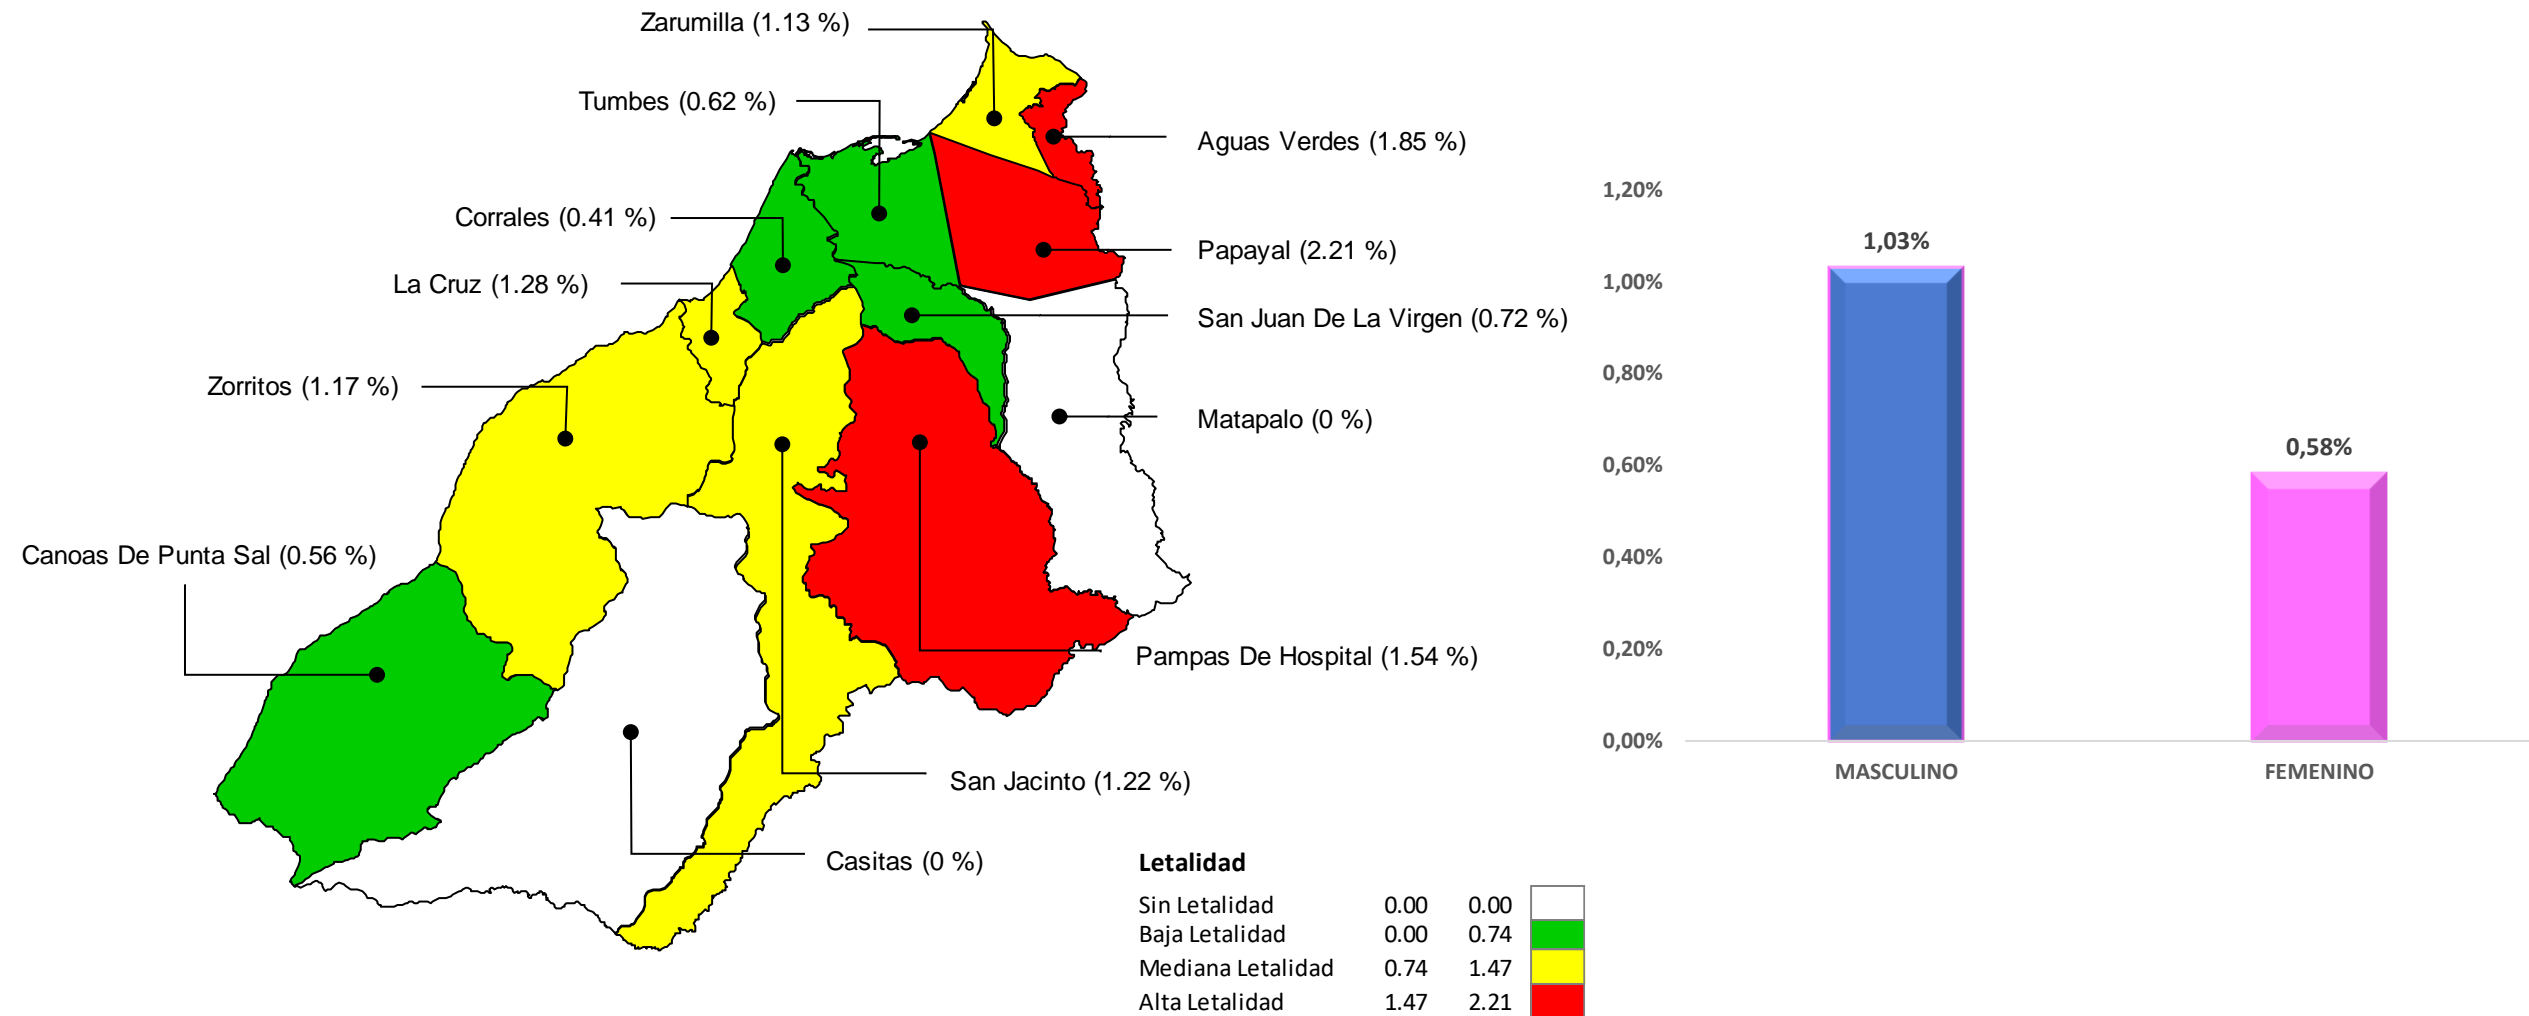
Zarumilla (1.13 %)
Tumbes (0.62 %)
Aguas Verdes (1.85 %)
Corrales (0.41 %)
Papayal (2.21 %)
La Cruz (1.28 %)
San Juan De La Virgen (0.72 %)
Zorritos (1.17 %)
Matapalo (0 %)
Canoas De Punta Sal (0.56 %)
Pampas De Hospital (1.54 %)
San Jacinto (1.22 %)
Casitas (0 %)

Letalidad

| | | | |
|---|---|---|---|
| Sin Letalidad | 0.00 | 0.00 | |
| Baja Letalidad | 0.00 | 0.74 | |
| Mediana Letalidad | 0.74 | 1.47 | |
| Alta Letalidad | 1.47 | 2.21 | |

1,20%
1,00%
0,80%
0,60%
0,40%
0,20%
0,00%
1,03%
0,58%
MASCULINO
FEMENINO